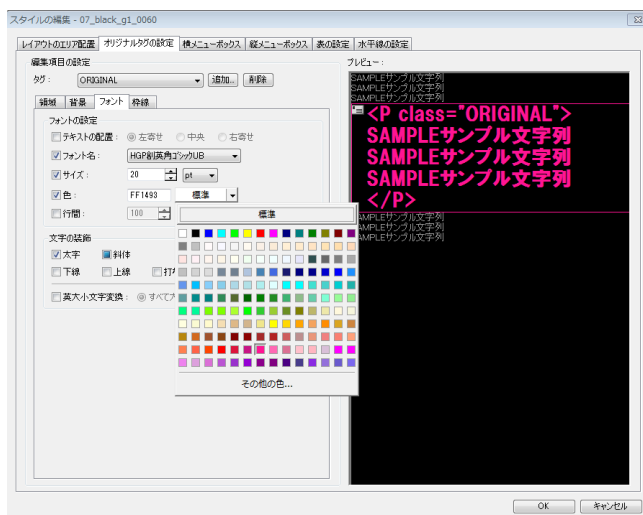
スタイルの編集 - 07_black_g1_0060

レイアウトのエリア配置 | オリジナルタグの設定 | 横メニューボックス | 縦メニューボックス | 表の設定 | 水平線の設定

編集項目の設定

タグ： ORIGINAL 追加... 削除

領域 | 背景 | フォント | 枠線

フォントの設定

テキストの配置： 左寄せ 中央 右寄せ

フォント名： HGP創英角ゴシックUB

サイズ： 20 pt

色： FF1493 標準

行間： 100

文字の装飾

太字 斜体

下線 上線 打ち

英大小文字変換： すべて

標準

その他の色...

プレビュー：

SAMPLEサンプル文字列
SAMPLEサンプル文字列
SAMPLEサンプル文字列

<P class="ORIGINAL">
SAMPLEサンプル文字列
SAMPLEサンプル文字列
SAMPLEサンプル文字列
</P>

SAMPLEサンプル文字列
SAMPLEサンプル文字列
SAMPLEサンプル文字列

OK キャンセル